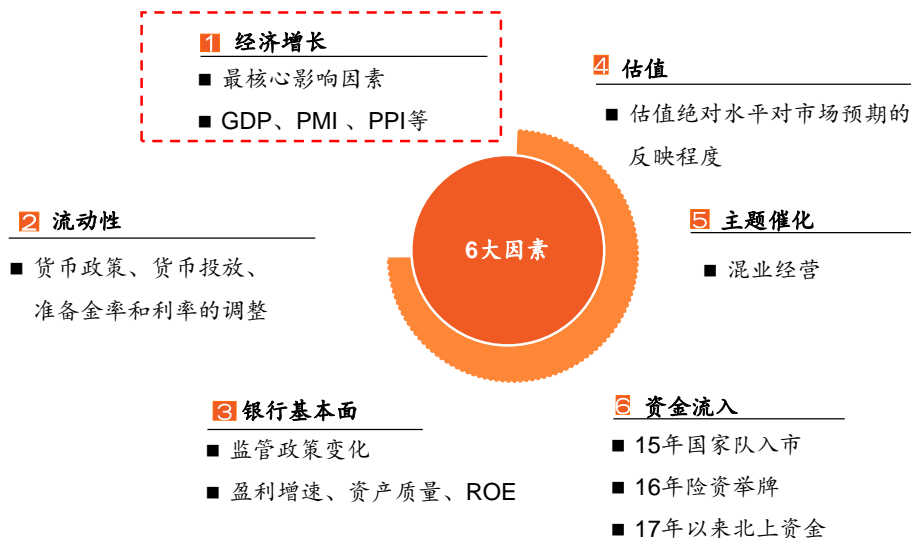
1 经济增长

■ 最核心影响因素

■ GDP、PMI 、PPI等

4 估值

■ 估值绝对水平对市场预期的反映程度

2 流动性

■ 货币政策、货币投放、准备金率和利率的调整

6大因素

5 主题催化

■ 混业经营

3 银行基本面

■ 监管政策变化

■ 盈利增速、资产质量、ROE

6 资金流入

■ 15年国家队入市

■ 16年险资举牌

■ 17年以来北上资金